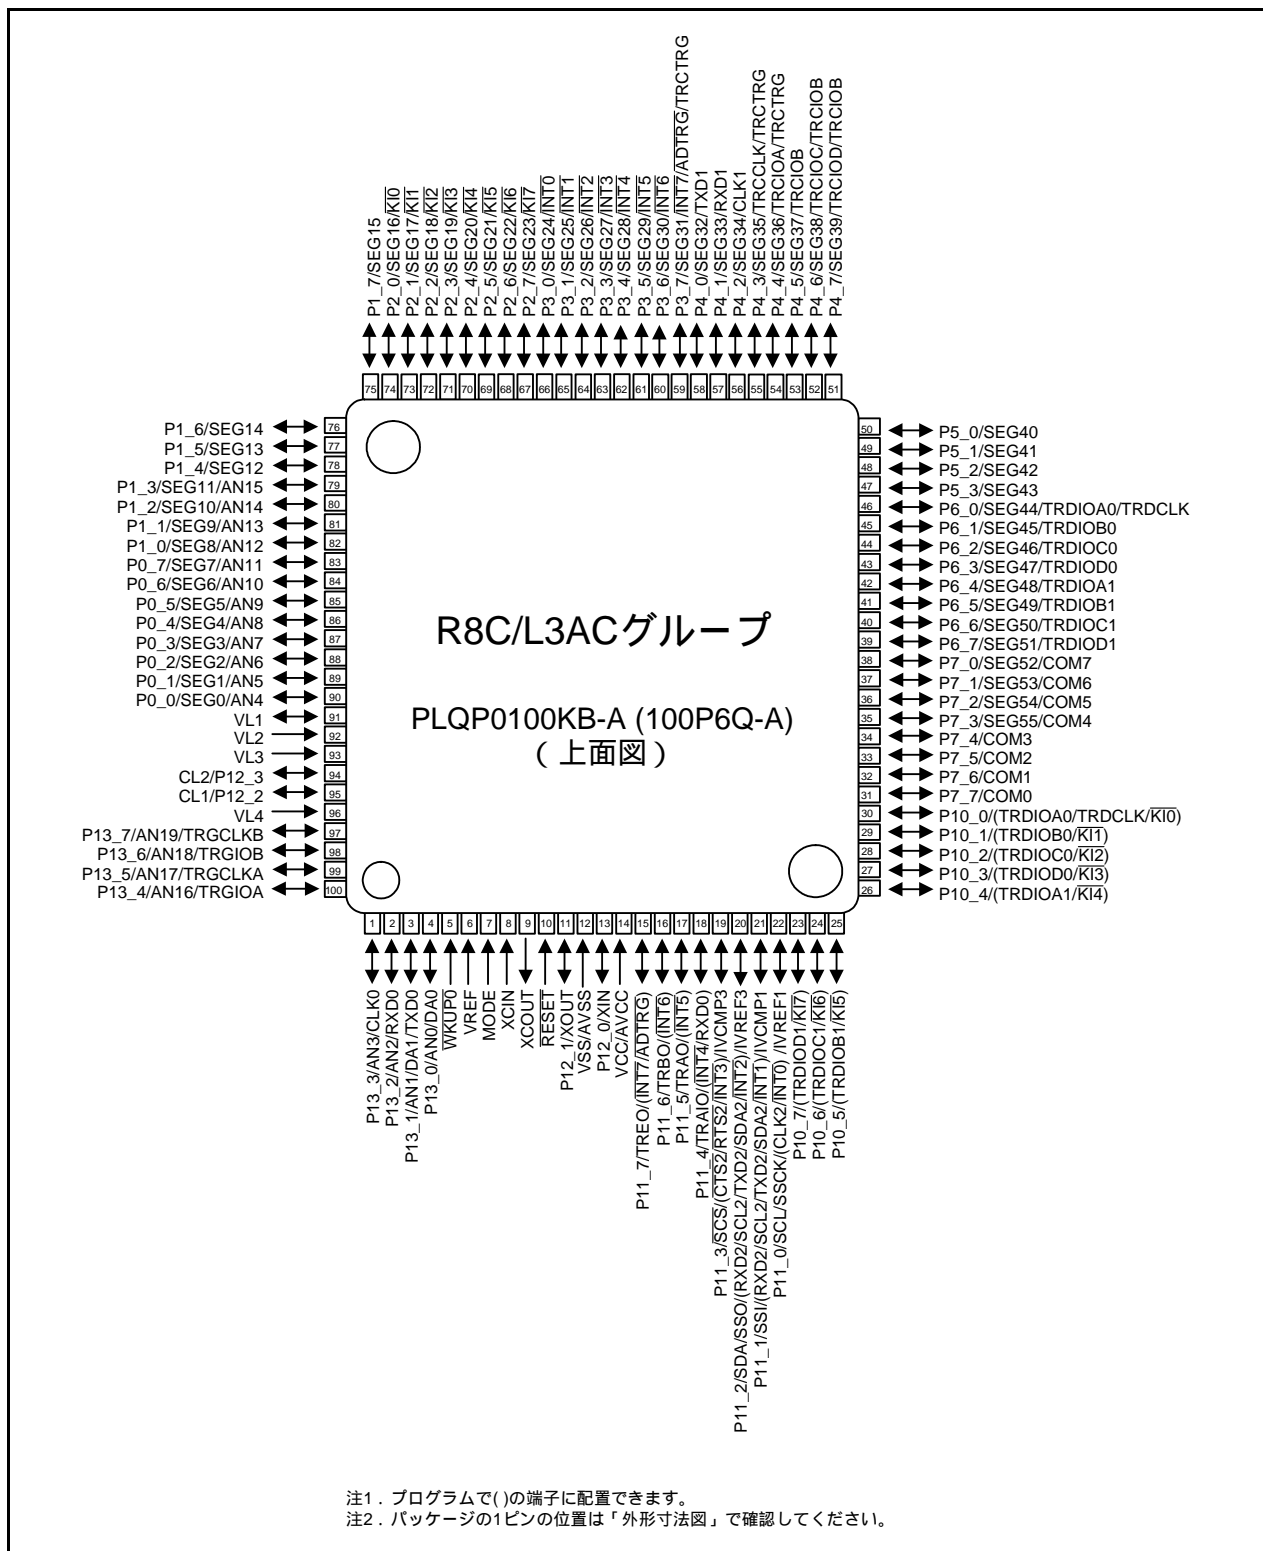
P1_7/SEG15
P2_0/SEG16/$\overline{KI0}$
P2_1/SEG17/$\overline{KI1}$
P2_2/SEG18/$\overline{KI2}$
P2_3/SEG19/$\overline{KI3}$
P2_4/SEG20/$\overline{KI4}$
P2_5/SEG21/$\overline{KI5}$
P2_6/SEG22/$\overline{KI6}$
P2_7/SEG23/$\overline{KI7}$
P3_0/SEG24/$\overline{INT0}$
P3_1/SEG25/$\overline{INT1}$
P3_2/SEG26/$\overline{INT2}$
P3_3/SEG27/$\overline{INT3}$
P3_4/SEG28/$\overline{INT4}$
P3_5/SEG29/$\overline{INT5}$
P3_6/SEG30/$\overline{INT6}$
P3_7/SEG31/$\overline{INT7}$/$\overline{ADTRG}$/TRCTRG
P4_0/SEG32/TXD1
P4_1/SEG33/RXD1
P4_2/SEG34/CLK1
P4_3/SEG35/TRCCLK/TRCTRG
P4_4/SEG36/TRCIOA/TRCTRG
P4_5/SEG37/TRCIOB
P4_6/SEG38/TRCIOC/TRCIOB
P4_7/SEG39/TRCIOD/TRCIOB

75 74 73 72 71 70 69 68 67 66 65 64 63 62 61 60 59 58 57 56 55 54 53 52 51

P1_6/SEG14 76
P1_5/SEG13 77
P1_4/SEG12 78
P1_3/SEG11/AN15 79
P1_2/SEG10/AN14 80
P1_1/SEG9/AN13 81
P1_0/SEG8/AN12 82
P0_7/SEG7/AN11 83
P0_6/SEG6/AN10 84
P0_5/SEG5/AN9 85
P0_4/SEG4/AN8 86
P0_3/SEG3/AN7 87
P0_2/SEG2/AN6 88
P0_1/SEG1/AN5 89
P0_0/SEG0/AN4 90
VL1 91
VL2 92
VL3 93
CL2/P12_3 94
CL1/P12_2 95
VL4 96
P13_7/AN19/TRGCLKB 97
P13_6/AN18/TRGIOB 98
P13_5/AN17/TRGCLKA 99
P13_4/AN16/TRGIOA 100

50 P5_0/SEG40
49 P5_1/SEG41
48 P5_2/SEG42
47 P5_3/SEG43
46 P6_0/SEG44/TRDIOA0/TRDCLK
45 P6_1/SEG45/TRDIOB0
44 P6_2/SEG46/TRDIOC0
43 P6_3/SEG47/TRDIOD0
42 P6_4/SEG48/TRDIOA1
41 P6_5/SEG49/TRDIOB1
40 P6_6/SEG50/TRDIOC1
39 P6_7/SEG51/TRDIOD1
38 P7_0/SEG52/COM7
37 P7_1/SEG53/COM6
36 P7_2/SEG54/COM5
35 P7_3/SEG55/COM4
34 P7_4/COM3
33 P7_5/COM2
32 P7_6/COM1
31 P7_7/COM0
30 P10_0/(TRDIOA0/TRDCLK/$\overline{KI0}$)
29 P10_1/(TRDIOB0/$\overline{KI1}$)
28 P10_2/(TRDIOC0/$\overline{KI2}$)
27 P10_3/(TRDIOD0/$\overline{KI3}$)
26 P10_4/(TRDIOA1/$\overline{KI4}$)

R8C/L3ACグループ

PLQP0100KB-A (100P6Q-A)
( 上面図 )

1 2 3 4 5 6 7 8 9 10 11 12 13 14 15 16 17 18 19 20 21 22 23 24 25

P13_3/AN3/CLK0
P13_2/AN2/RXD0
P13_1/AN1/DA1/TXD0
P13_0/AN0/DA0
$\overline{WKUP0}$
VREF
MODE
XCIN
XCOUT
$\overline{RESET}$
P12_1/XOUT
VSS/AVSS
P12_0/XIN
VCC/AVCC
P11_7/TREO/($\overline{INT7}$/$\overline{ADTRG}$)
P11_6/TRBO/($\overline{INT6}$)
P11_5/TRAO/($\overline{INT5}$)
P11_4/TRAIO/($\overline{INT4}$/RXD0)
P11_3/$\overline{SCS}$/($\overline{CTS2}$/$\overline{RTS2}$/$\overline{INT3}$)/IVCMP3
P11_2/SDA/SSO/(RXD2/SCL2/TXD2/SDA2/$\overline{INT2}$)/IVREF3
P11_1/SSI/(RXD2/SCL2/TXD2/SDA2/$\overline{INT1}$)/IVCMP1
P11_0/SCL/SSCK/(CLK2/$\overline{INT0}$) /IVREF1
P10_7/(TRDIOD1/$\overline{KI7}$)
P10_6/(TRDIOC1/$\overline{KI6}$)
P10_5/(TRDIOB1/$\overline{KI5}$)

注1．プログラムで( )の端子に配置できます。
注2．パッケージの1ピンの位置は「外形寸法図」で確認してください。